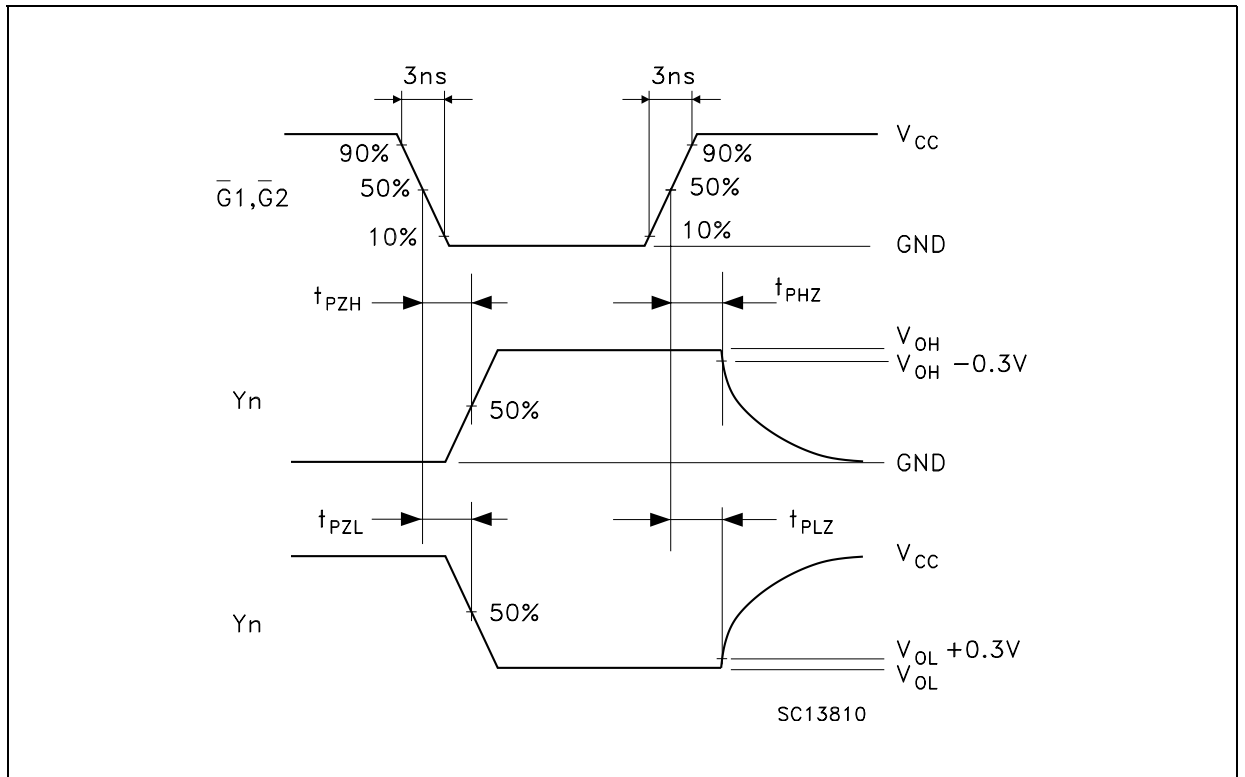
3ns

3ns

90%

50%

10%

$\overline{G1},\overline{G2}$

90%

50%

10%

$V_{CC}$

GND

$t_{PZH}$

$t_{PHZ}$

$V_{OH}$

$V_{OH}$ −0.3V

Yn

50%

GND

$t_{PZL}$

$t_{PLZ}$

$V_{CC}$

Yn

50%

$V_{OL}$ +0.3V

$V_{OL}$

SC13810